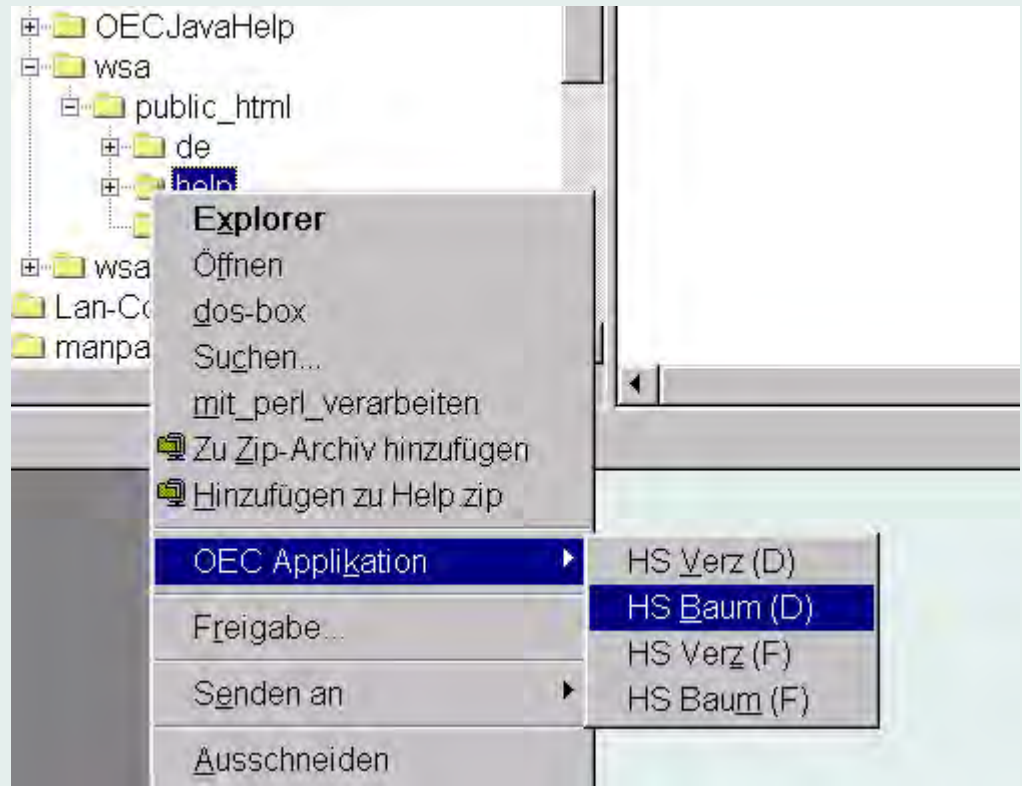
OECJavaHelp
wsa
public_html
de
help
wsa
Lan-Co
manpa

Explorer
Öffnen
dos-box
Suchen...
mit_perl_verarbeiten
Zu Zip-Archiv hinzufügen
Hinzufügen zu Help.zip
OEC Applikation
Freigabe...
Senden an
Ausschneiden

HS Verz (D)
HS Baum (D)
HS Verz (F)
HS Baum (F)